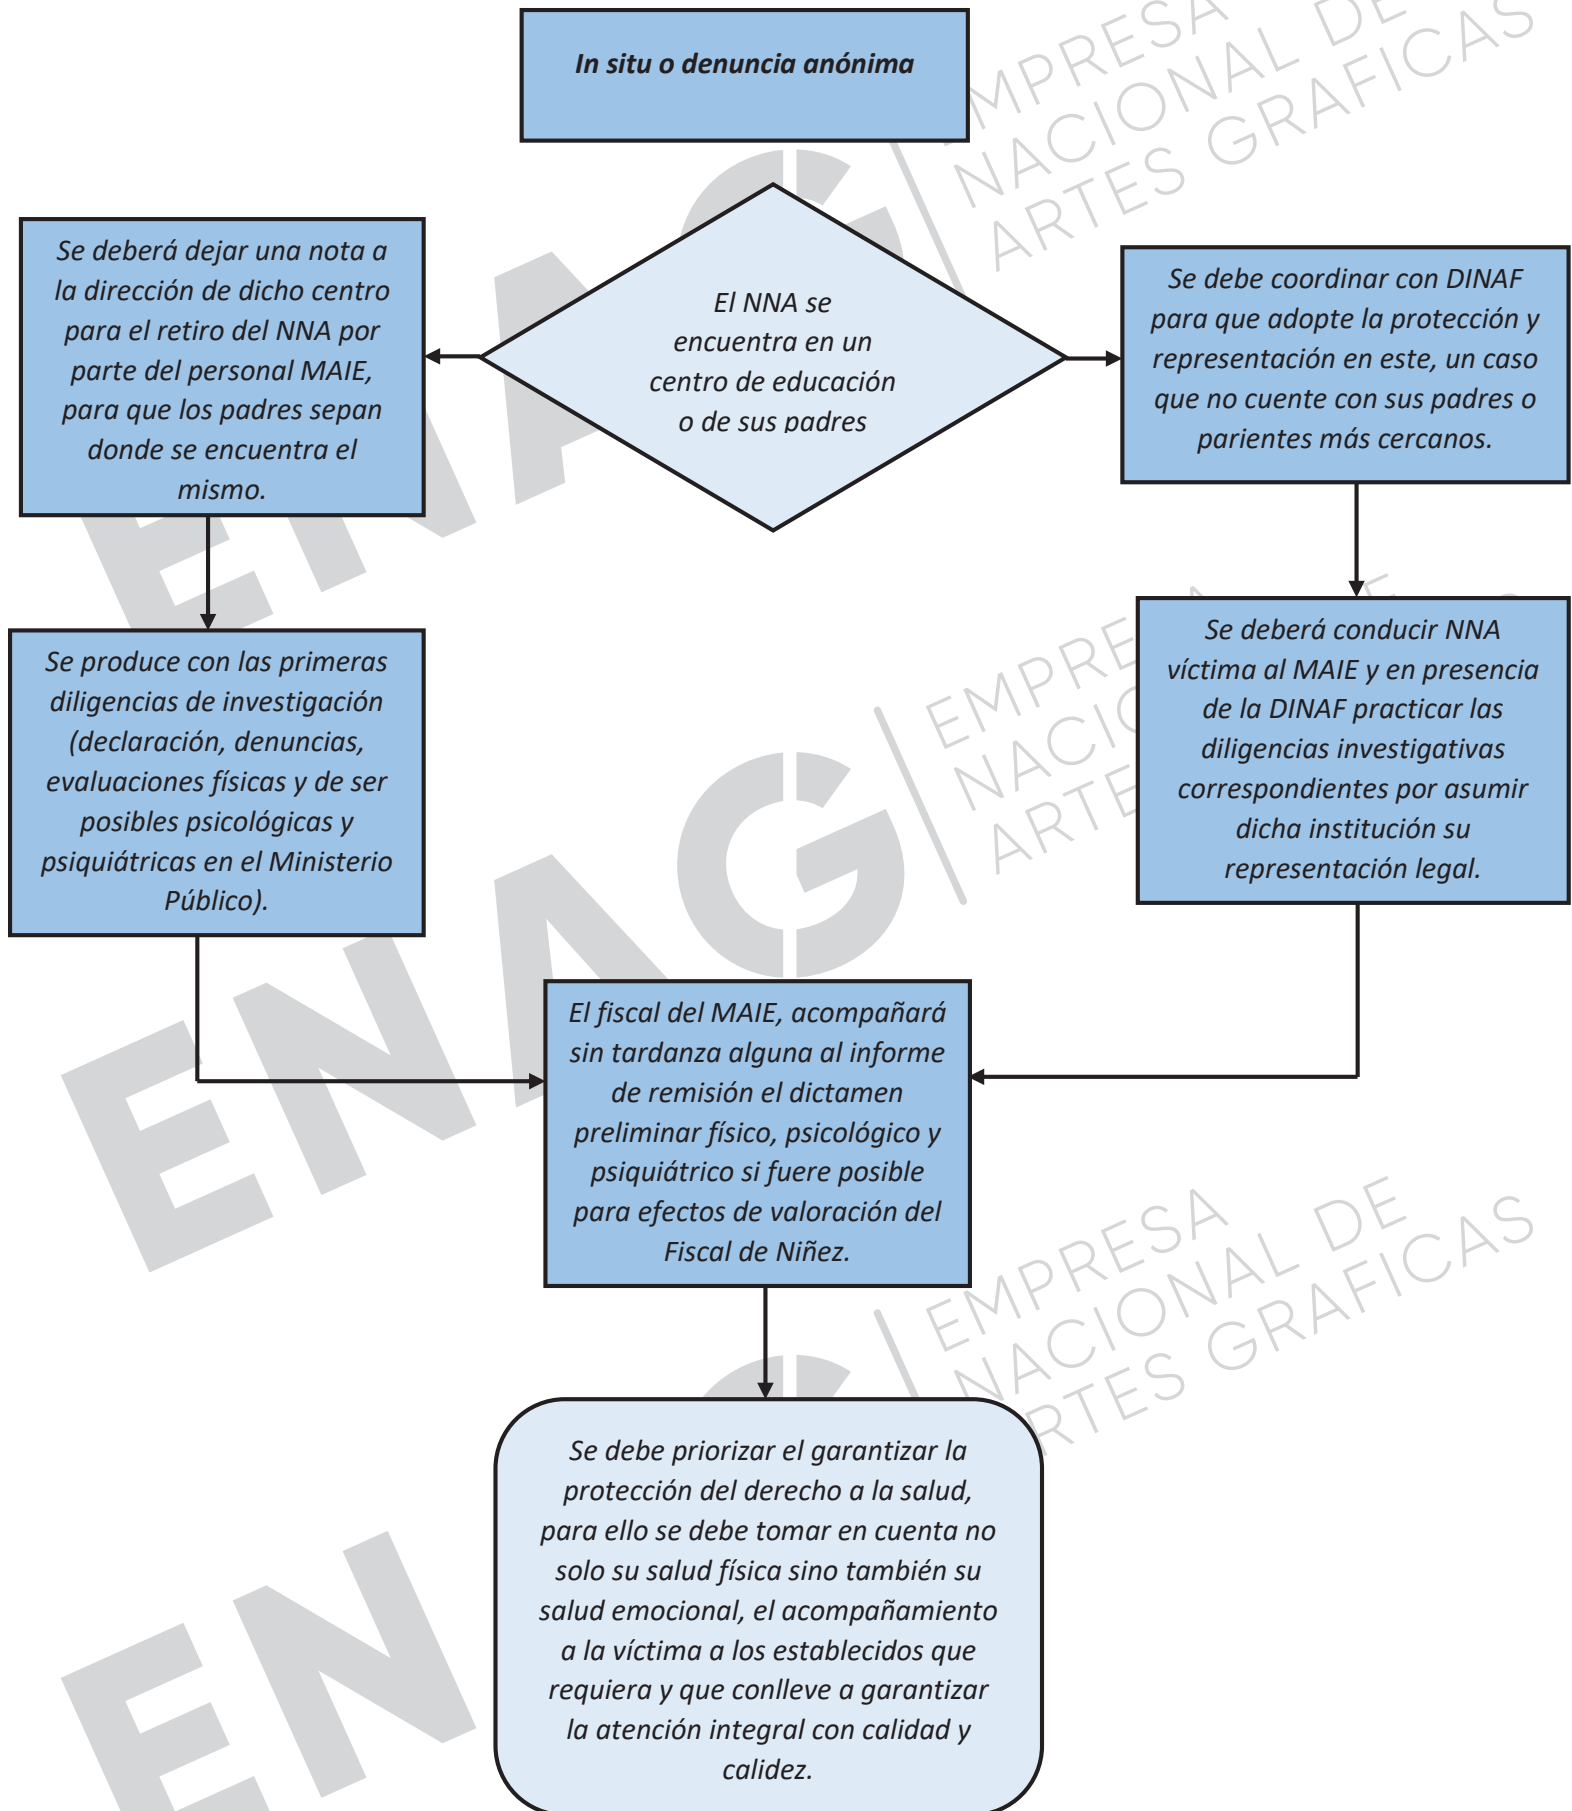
In situ o denuncia anónima

El NNA se encuentra en un centro de educación o de sus padres

Se deberá dejar una nota a la dirección de dicho centro para el retiro del NNA por parte del personal MAIE, para que los padres sepan donde se encuentra el mismo.

Se debe coordinar con DINAF para que adopte la protección y representación en este, un caso que no cuente con sus padres o parientes más cercanos.

Se produce con las primeras diligencias de investigación (declaración, denuncias, evaluaciones físicas y de ser posibles psicológicas y psiquiátricas en el Ministerio Público).

Se deberá conducir NNA víctima al MAIE y en presencia de la DINAF practicar las diligencias investigativas correspondientes por asumir dicha institución su representación legal.

El fiscal del MAIE, acompañará sin tardanza alguna al informe de remisión el dictamen preliminar físico, psicológico y psiquiátrico si fuere posible para efectos de valoración del Fiscal de Niñez.

Se debe priorizar el garantizar la protección del derecho a la salud, para ello se debe tomar en cuenta no solo su salud física sino también su salud emocional, el acompañamiento a la víctima a los establecidos que requiera y que conlleve a garantizar la atención integral con calidad y calidez.

EMPRESA NACIONAL DE ARTES GRAFICAS
ENAG
EMPRESA NACIONAL DE ARTES GRAFICAS
ENAG
EMPRESA NACIONAL DE ARTES GRAFICAS
EN